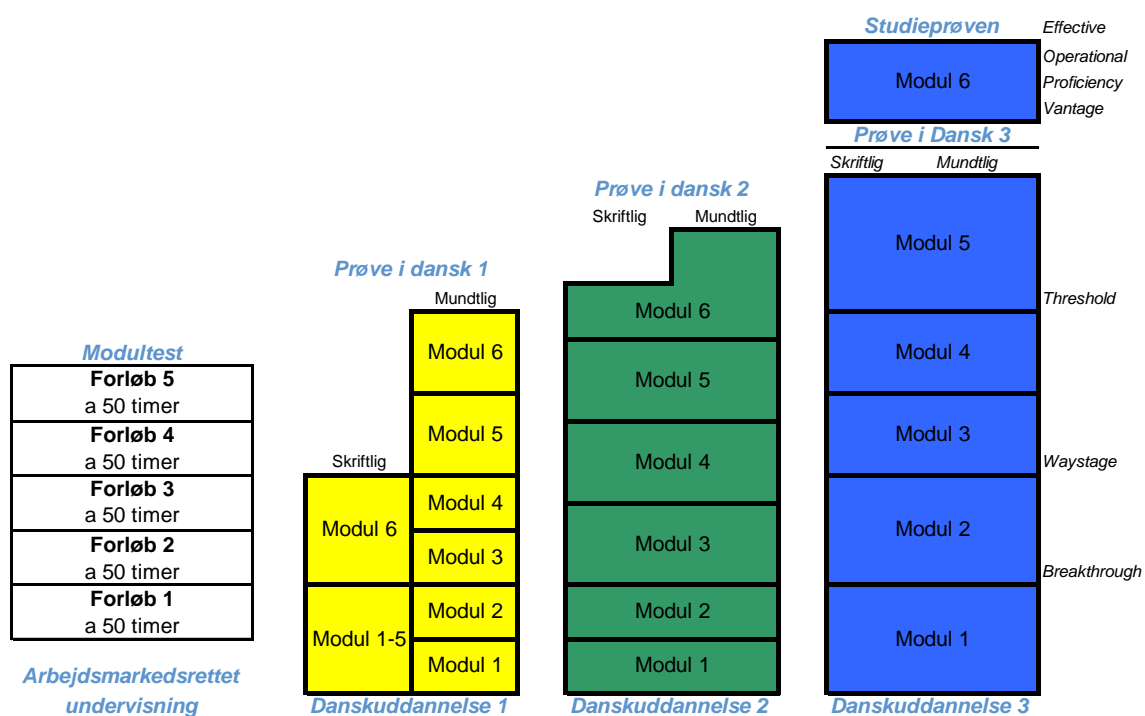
Modultest

| Forløb 5 a 50 timer |
|---|
| Forløb 4 a 50 timer |
| Forløb 3 a 50 timer |
| Forløb 2 a 50 timer |
| Forløb 1 a 50 timer |

Arbejdsmarkedsrettet undervisning

Prøve i dansk 1
Mundtlig
Modul 6
Modul 5
Skriftlig
Modul 6
Modul 4
Modul 3
Modul 1-5
Modul 2
Modul 1
Danskuddannelse 1

Prøve i dansk 2
Skriftlig Mundtlig
Modul 6
Modul 5
Modul 4
Modul 3
Modul 2
Modul 1
Danskuddannelse 2

Studieprøven
Modul 6
Prøve i Dansk 3
Skriftlig Mundtlig
Modul 5
Modul 4
Modul 3
Modul 2
Modul 1
Danskuddannelse 3

Effective
Operational
Proficiency
Vantage
Threshold
Waystage
Breakthrough